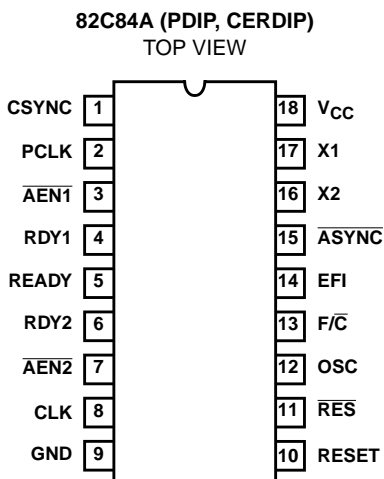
82C84A (PDIP, CERDIP)
TOP VIEW

CSYNC 1
PCLK 2
$\overline{AEN1}$ 3
RDY1 4
READY 5
RDY2 6
$\overline{AEN2}$ 7
CLK 8
GND 9

18 $V_{CC}$
17 X1
16 X2
15 $\overline{ASYNC}$
14 EFI
13 $F/\overline{C}$
12 OSC
11 $\overline{RES}$
10 RESET